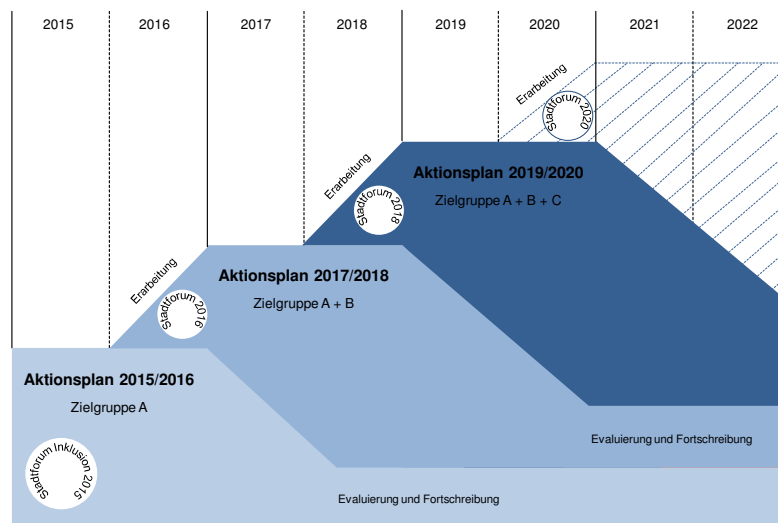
2015 2016 2017 2018 2019 2020 2021 2022

Erarbeitung

Stadtforum 2020

Aktionsplan 2019/2020

Zielgruppe A + B + C

Erarbeitung

Stadtforum 2018

Aktionsplan 2017/2018

Zielgruppe A + B

Erarbeitung

Stadtforum 2016

Aktionsplan 2015/2016

Zielgruppe A

Stadtforum Inklusion 2015

Evaluierung und Fortschreibung

Evaluierung und Fortschreibung